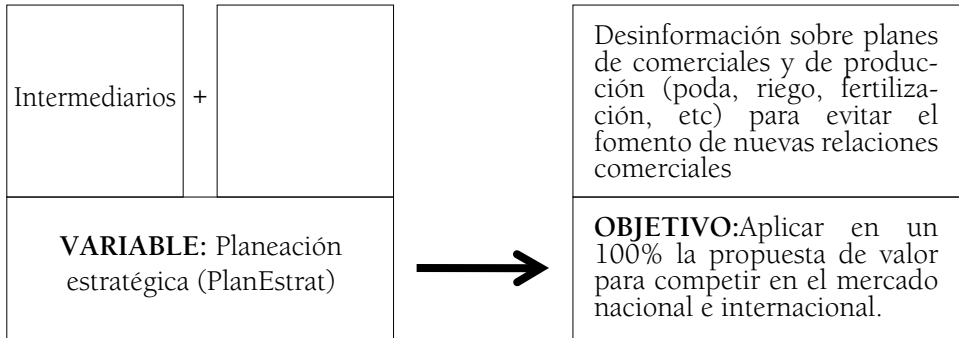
Intermediarios | +

Desinformación sobre planes de comerciales y de producción (poda, riego, fertilización, etc) para evitar el fomento de nuevas relaciones comerciales

**VARIABLE:** Planeación estratégica (PlanEstrat)

**OBJETIVO:**Aplicar en un 100% la propuesta de valor para competir en el mercado nacional e internacional.